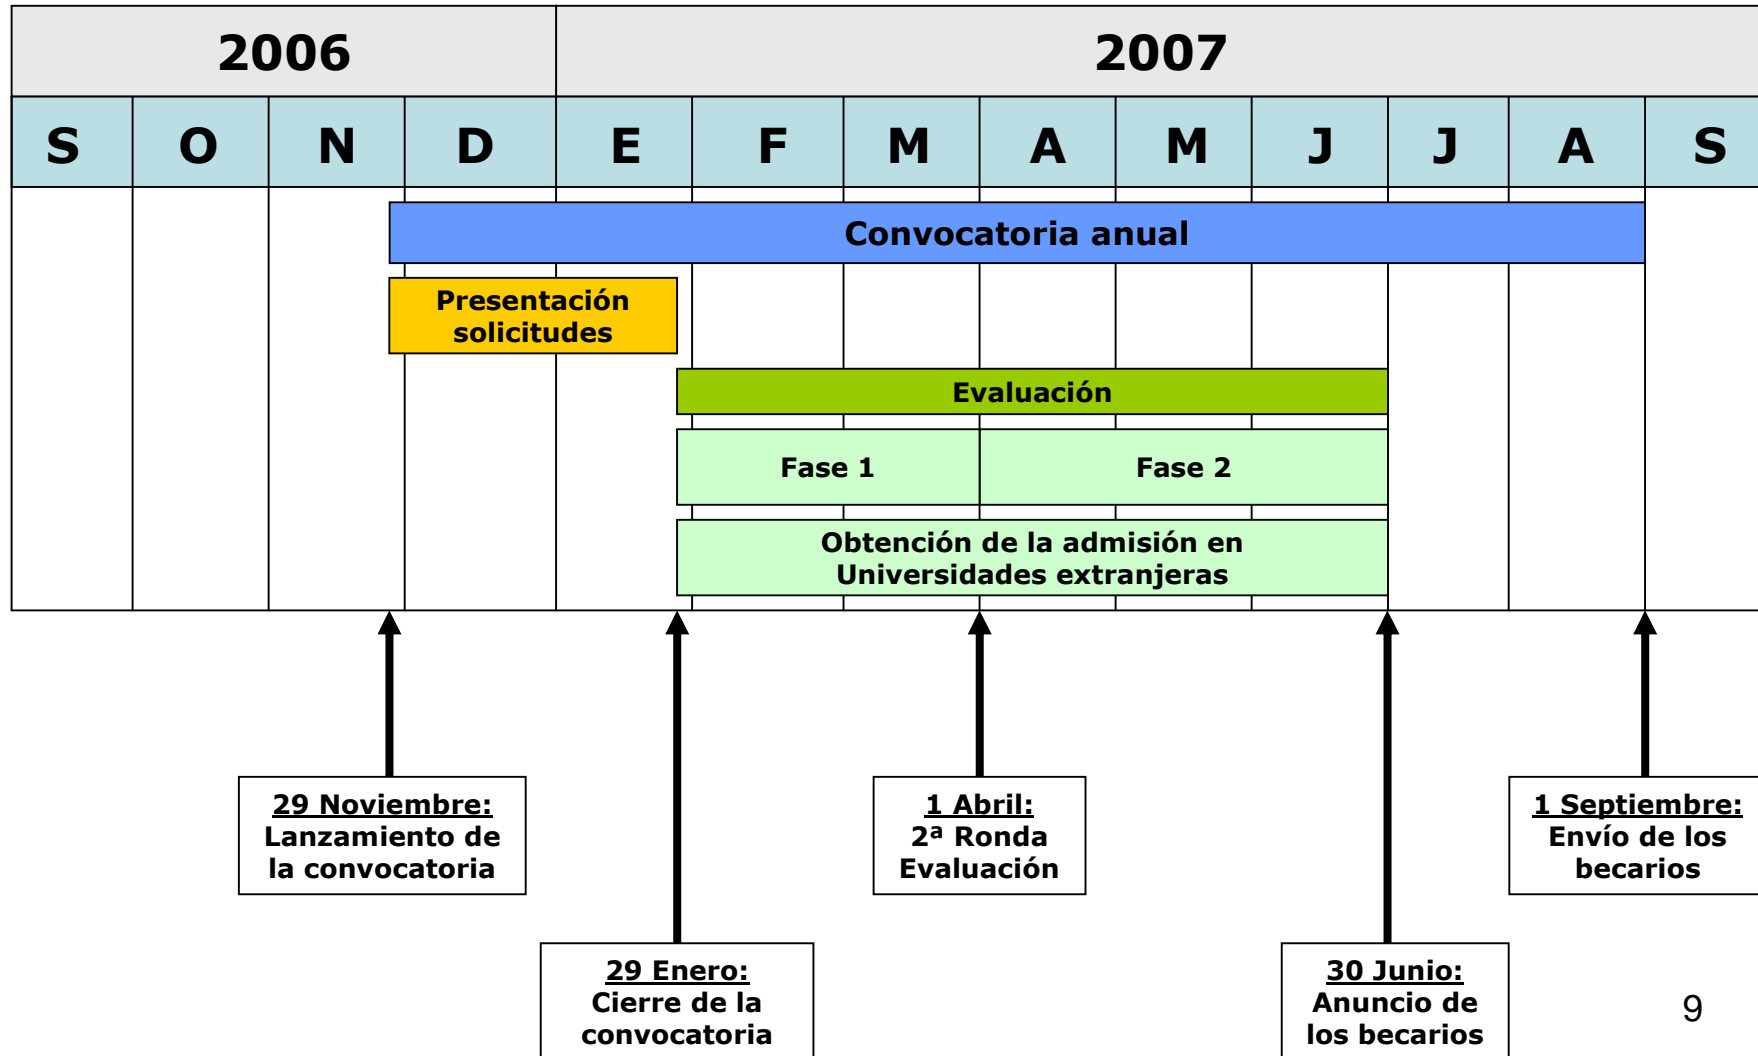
| 2006 | | | | 2007 | | | | | | | | |
|---|---|---|---|---|---|---|---|---|---|---|---|---|
| S | O | N | D | E | F | M | A | M | J | J | A | S |

Convocatoria anual

Presentación solicitudes

Evaluación

Fase 1

Fase 2

Obtención de la admisión en Universidades extranjeras

29 Noviembre:
Lanzamiento de la convocatoria

1 Abril:
2ª Ronda Evaluación

1 Septiembre:
Envío de los becarios

29 Enero:
Cierre de la convocatoria

30 Junio:
Anuncio de los becarios

9